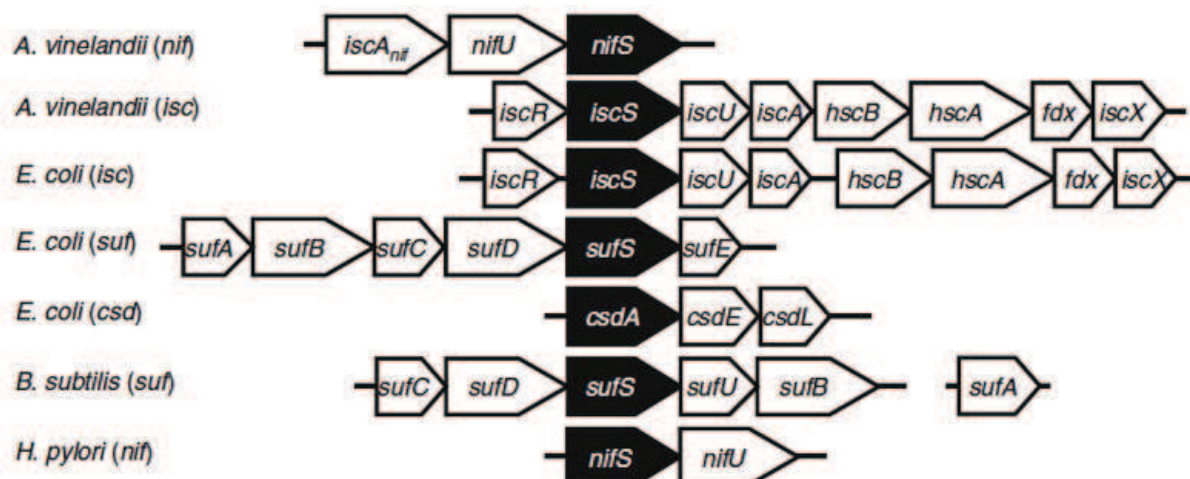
A. vinelandii (nif) $iscA_{nif}$ nifU nifS

A. vinelandii (isc) iscR iscS iscU iscA hscB hscA fdx iscX

E. coli (isc) iscR iscS iscU iscA hscB hscA fdx iscX

E. coli (suf) sufA sufB sufC sufD sufS sufE

E. coli (csd) csdA csdE csdL

B. subtilis (suf) sufC sufD sufS sufU sufB sufA

H. pylori (nif) nifS nifU